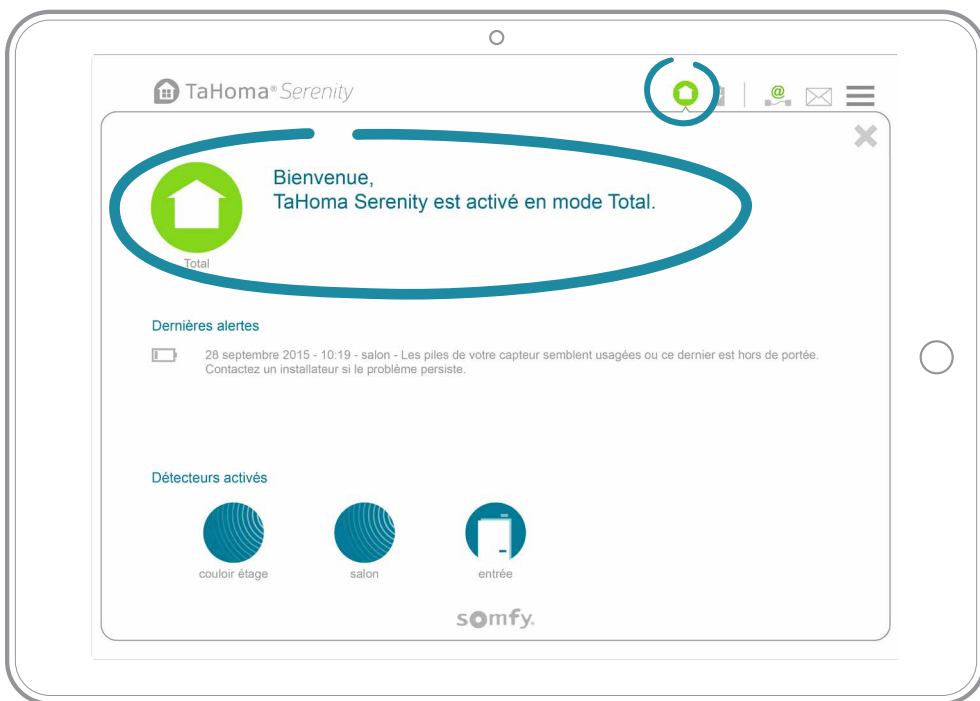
TaHoma® Serenity

Bienvenue,
TaHoma Serenity est activé en mode Total.

Total

Dernières alertes

28 septembre 2015 - 10:19 - salon - Les piles de votre capteur semblent usagées ou ce dernier est hors de portée. Contactez un installateur si le problème persiste.

Détecteurs activés

couloir étage

salon

entrée

somfy.